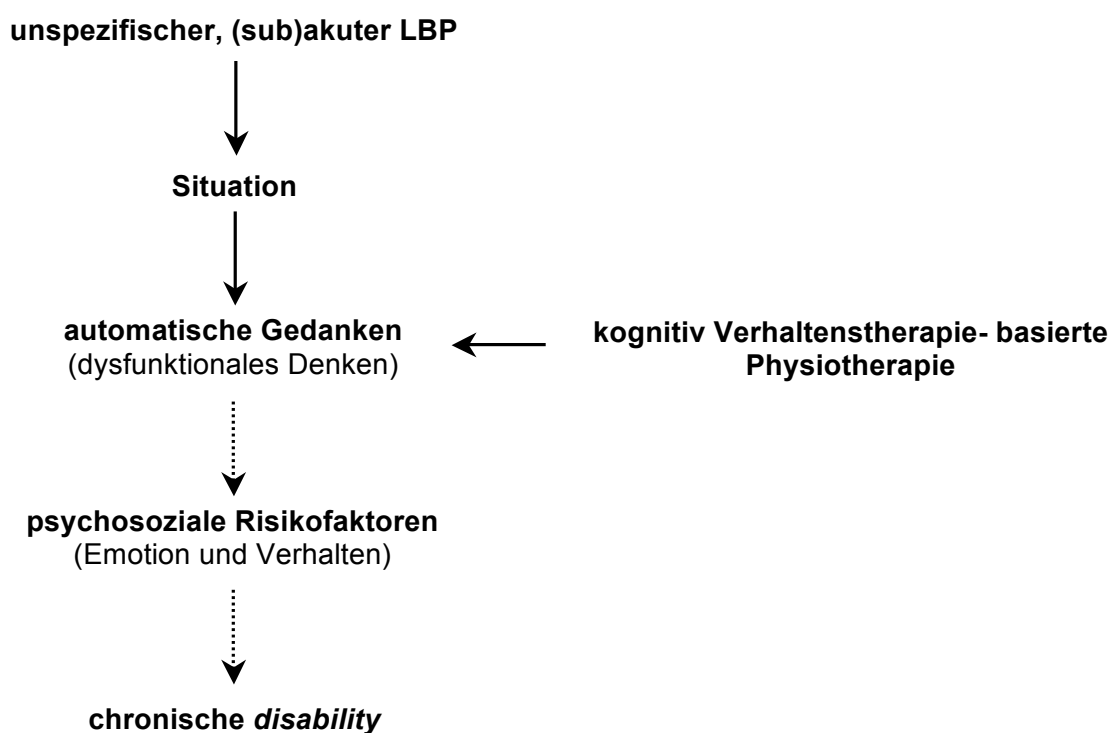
unspezifischer, (sub)akuter LBP

Situation

automatische Gedanken
(dysfunktionales Denken)

kognitiv Verhaltenstherapie- basierte Physiotherapie

psychosoziale Risikofaktoren
(Emotion und Verhalten)

chronische *disability*